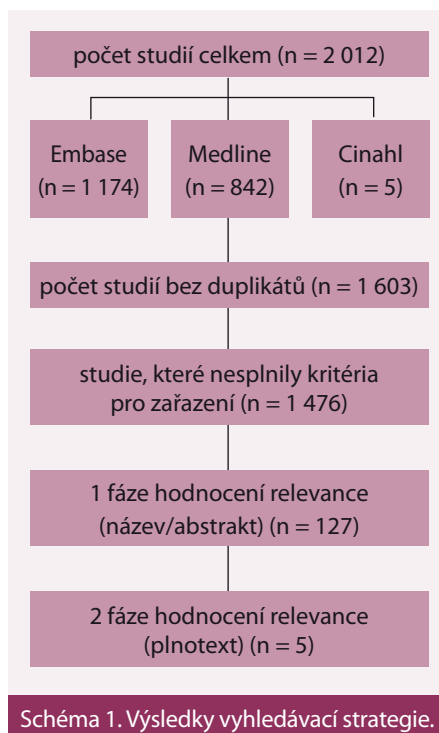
počet studií celkem (n = 2 012)

Embase (n = 1 174)

Medline (n = 842)

Cinahl (n = 5)

počet studií bez duplikátů (n = 1 603)

studie, které nesplnily kritéria pro zařazení (n = 1 476)

1 fáze hodnocení relevance (název/abstrakt) (n = 127)

2 fáze hodnocení relevance (plnotext) (n = 5)

Schéma 1. Výsledky vyhledávací strategie.